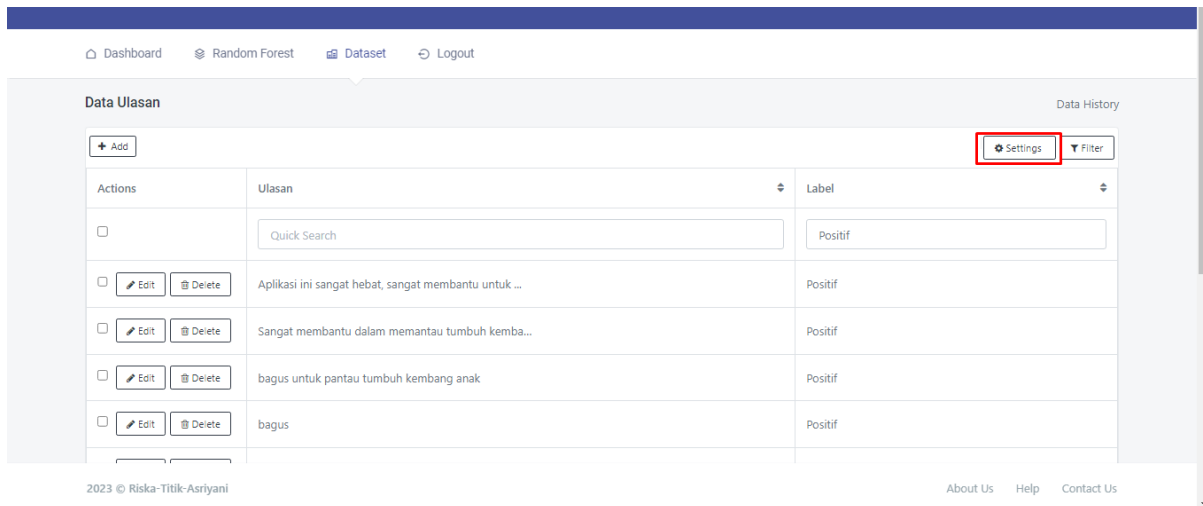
Dashboard Random Forest Dataset Logout

Data Ulasan

Data History

Add

Settings Filter

| Actions | Ulasan | Label |
|---|---|---|
| | Quick Search | Positif |
| Edit Delete | Aplikasi ini sangat hebat, sangat membantu untuk ... | Positif |
| Edit Delete | Sangat membantu dalam memantau tumbuh kemba... | Positif |
| Edit Delete | bagus untuk pantau tumbuh kembang anak | Positif |
| Edit Delete | bagus | Positif |

2023 © Riska-Titik-Asriyani

About Us Help Contact Us